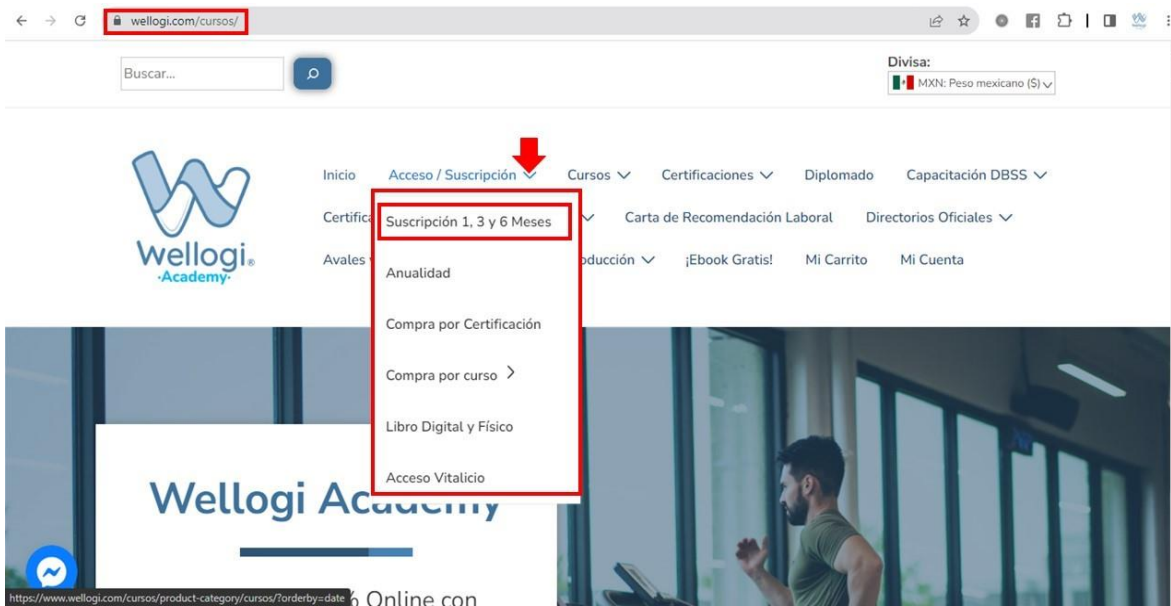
wellogi.com/cursos/

Buscar...

Divisa:
MXN: Peso mexicano ($)

Wellogi® Academy

Inicio Acceso / Suscripción Cursos Certificaciones Diplomado Capacitación DBSS

Certifica Carta de Recomendación Laboral Directorios Oficiales

Avales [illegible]oducción ¡Ebook Gratis! Mi Carrito Mi Cuenta

Suscripción 1, 3 y 6 Meses
Anualidad
Compra por Certificación
Compra por curso
Libro Digital y Físico
Acceso Vitalicio

Wellogi Academy

https://www.wellogi.com/cursos/product-category/cursos/?orderby=date

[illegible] Online con